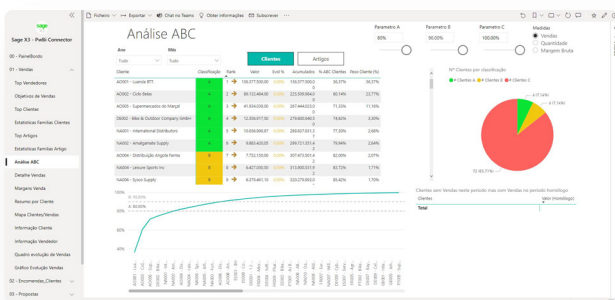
sage
Sage X3 - PwBi Connector
00 - PainelBordo
01 - Vendas
Top Vendedores
Objetivos de Vendas
Top Clientes
Estatísticas Famílias Clientes
Top Artigos
Estatísticas Famílias Artigo
Análise ABC
Detalhe Vendas
Margens Venda
Resumo por Cliente
Mapa Clientes/Vendas
Informação Cliente
Informação Vendedor
Quadro evolução de Vendas
Gráfico Evolução Vendas
02 - Encomendas_Clientes
03 - Propostas

Ficheiro | Exportar | Chat no Teams | Obter informações | Subscrever | Editar

Análise ABC
Ano
Tudo
Mês
Tudo
Clientes
Artigos
Parametro A
80%
Parametro B
95.00%
Parametro C
100.00%
Medidas
Vendas
Quantidade
Margem Bruta

| Cliente | Classificação | Rank | Valor | Evol % | Acumulados | % ABC Clientes | Peso Clientes (%) |
|---|---|---|---|---|---|---|---|
| AO001 - Luanda BTI | A | 1 | 196.277.500,00 | 0,00% | 196.277.500,00 | 66,37% | 66,37% |
| AO005 - Cirlo Belas | A | 2 | 89.122.484,00 | 0,00% | 223.505.984,0 | 80,17% | 13,17% |
| AO005 - Supermercados do Marçal | A | 3 | 41.934.030,00 | 0,00% | 267.444.023,0 | 71,32% | 11,16% |
| DE003 - Bike & Outdoor Company GmbH | A | 4 | 12.358.917,50 | 0,00% | 279.800.440,5 | 74,62% | 3,30% |
| NA0001 - International Distributors | A | 5 | 10.826.066,87 | 0,00% | 289.827.631,2 | 77,30% | 2,68% |
| NA0002 - Amalgamate Supply | A | 6 | 9.883.423,05 | 0,00% | 299.721.051,4 | 79,94% | 2,64% |
| AO004 - Distribuição Angola Farma | B | 7 | 7.752.150,00 | 0,00% | 307.473.201,4 | 82,00% | 2,07% |
| NA0004 - Leisure Sports Inc | B | 8 | 6.427.036,20 | 0,00% | 313.900.231,9 | 83,72% | 1,71% |
| NA0006 - Sysco Supply | B | 9 | 6.279.461,10 | 0,00% | 320.179.693,0 | 85,39% | 1,68% |

Nº Clientes por classificação
Clientes A
Clientes B
Clientes C
6 (7,14%)
6 (7,14%)
72 (85,71%)

Clientes sem Vendas neste período mas com Vendas no período homólogo
Cliente
Valor (Homólogo)
Total